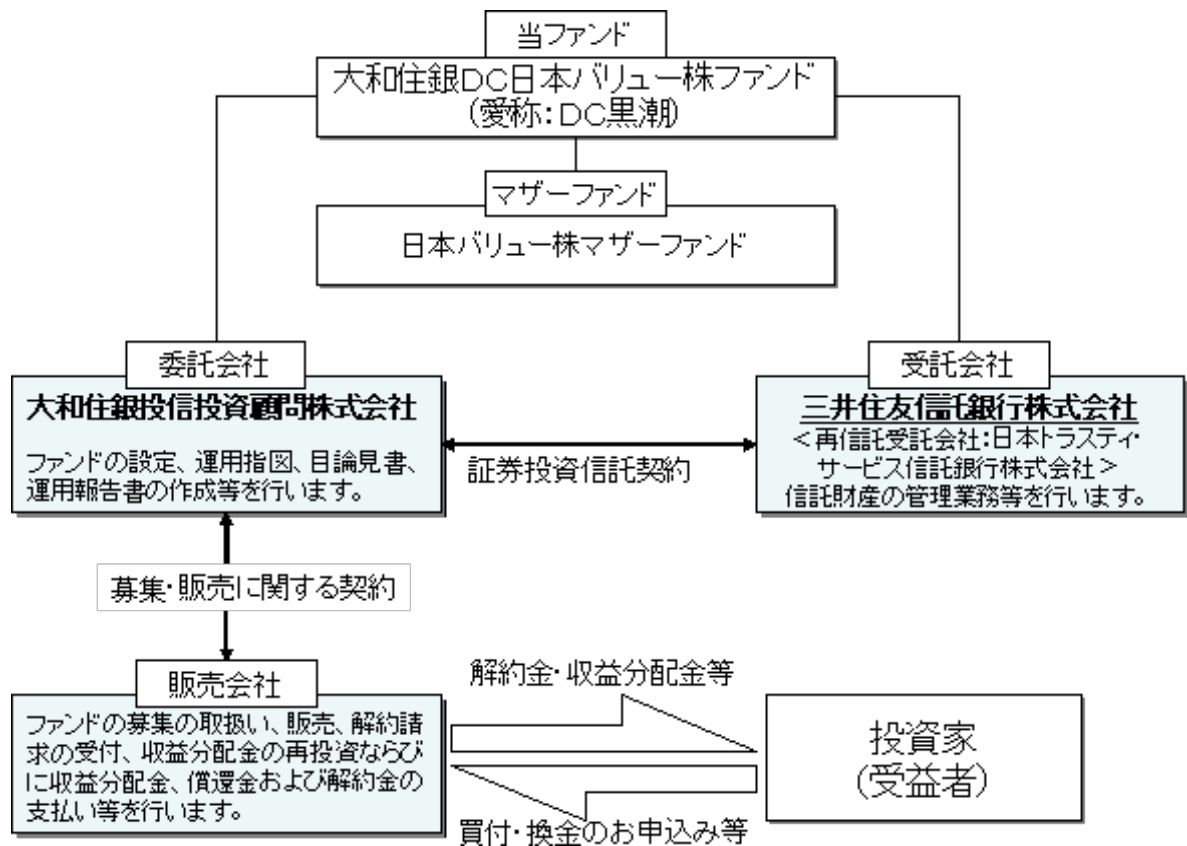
当ファンド

大和住銀DC日本バリュー株ファンド
(愛称:DC黒潮)

マザーファンド

日本バリュー株マザーファンド

委託会社

大和住銀投信投資顧問株式会社

ファンドの設定、運用指図、目論見書、運用報告書の作成等を行います。

証券投資信託契約

受託会社

三井住友信託銀行株式会社
<再信託受託会社:日本トラスティ・サービス信託銀行株式会社>
信託財産の管理業務等を行います。

募集・販売に関する契約

販売会社

ファンドの募集の取扱い、販売、解約請求の受付、収益分配金の再投資ならびに収益分配金、償還金および解約金の支払い等を行います。

解約金・収益分配金等

買付・換金のお申込み等

投資家
(受益者)